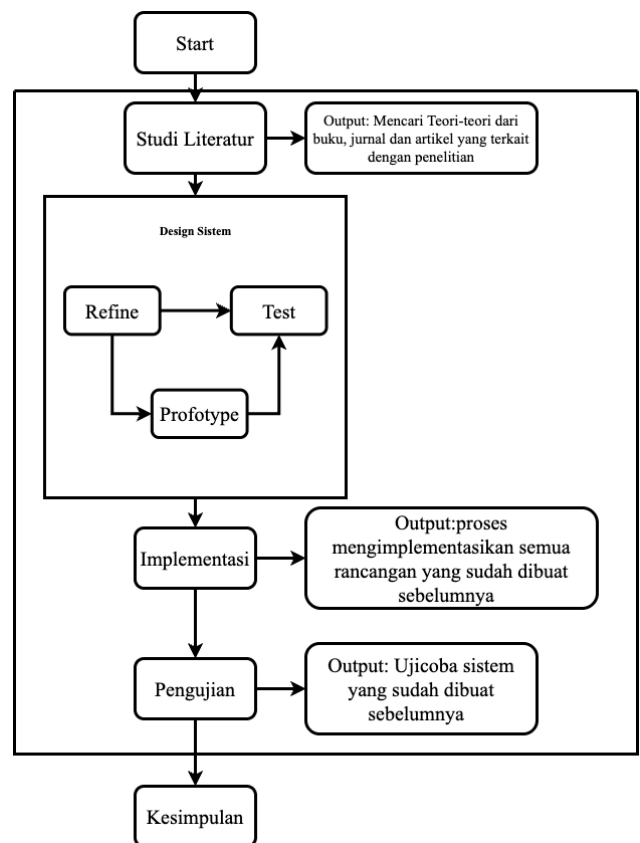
Start

Studi Literatur

Output: Mencari Teori-teori dari buku, jurnal dan artikel yang terkait dengan penelitian

Design Sistem

Refine

Test

Profotype

Implementasi

Output:proses mengimplementasikan semua rancangan yang sudah dibuat sebelumnya

Pengujian

Output: Ujicoba sistem yang sudah dibuat sebelumnya

Kesimpulan